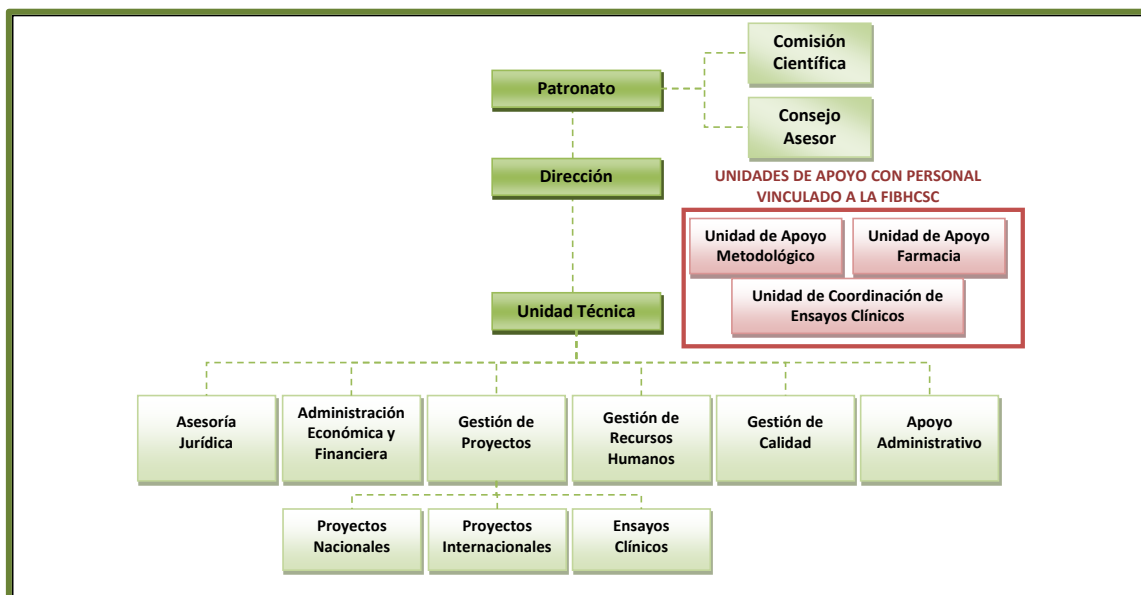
Patronato

Comisión Científica

Consejo Asesor

Dirección

UNIDADES DE APOYO CON PERSONAL VINCULADO A LA FIBHCSC

Unidad de Apoyo Metodológico

Unidad de Apoyo Farmacia

Unidad de Coordinación de Ensayos Clínicos

Unidad Técnica

Asesoría Jurídica

Administración Económica y Financiera

Gestión de Proyectos

Gestión de Recursos Humanos

Gestión de Calidad

Apoyo Administrativo

Proyectos Nacionales

Proyectos Internacionales

Ensayos Clínicos